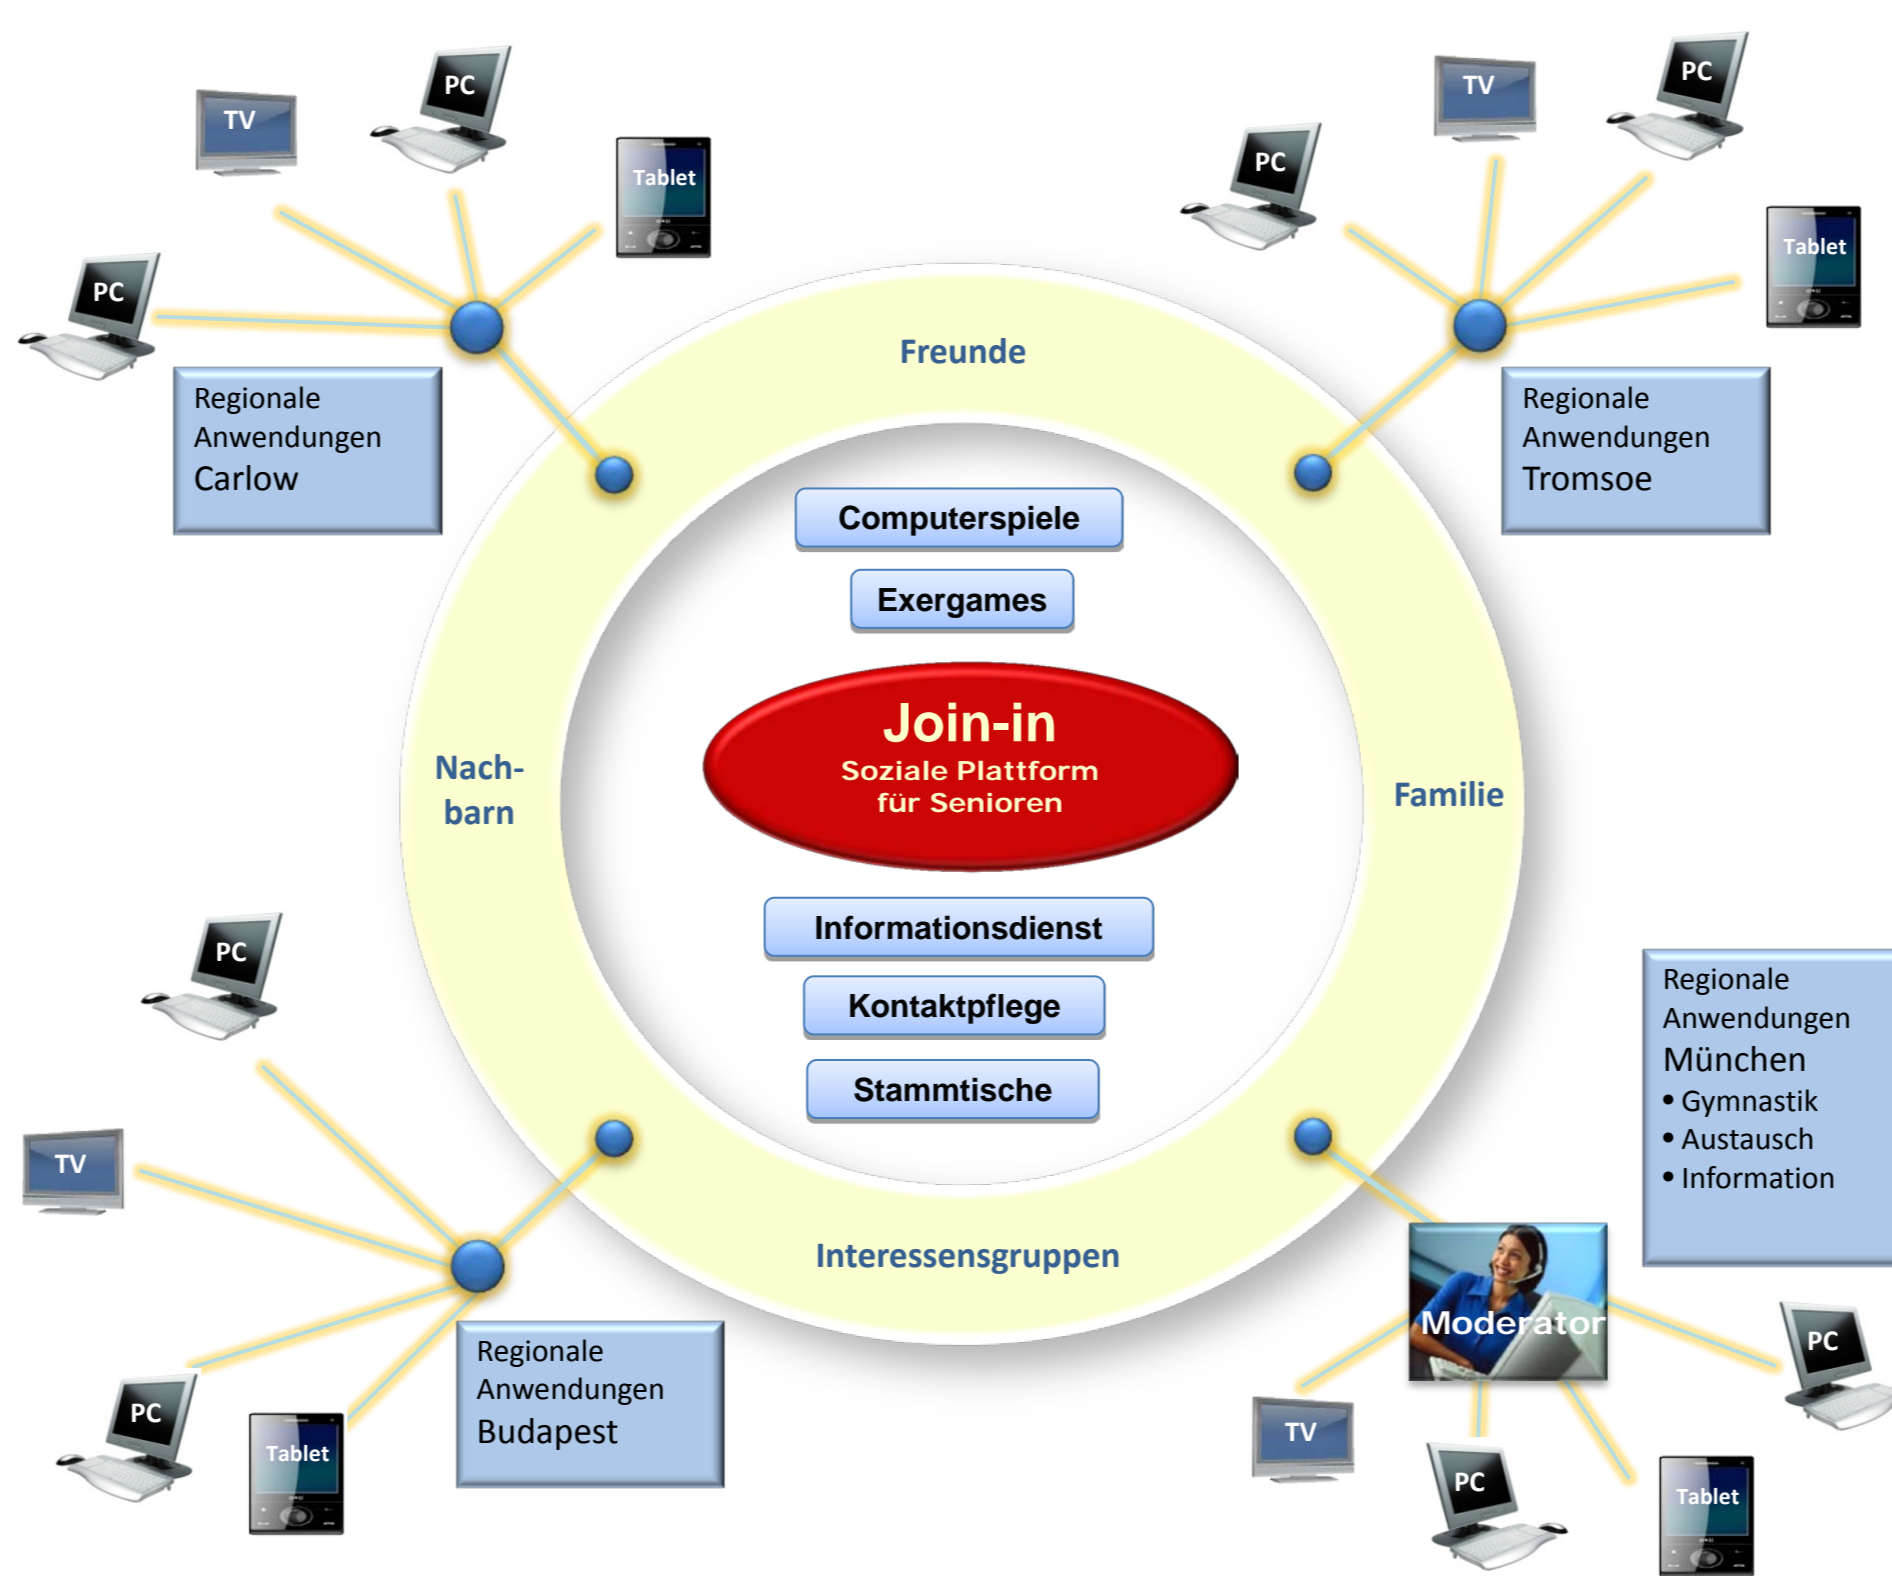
TV
PC
Tablet
PC
Regionale Anwendungen Carlow

TV
PC
PC
Tablet
Regionale Anwendungen Tromsoe

Freunde

Computerspiele
Exergames

Nach-
barn

Join-in
Soziale Plattform für Senioren

Familie

Informationsdienst
Kontaktpflege
Stammtische

PC
TV
PC
Tablet
Regionale Anwendungen Budapest

Interessensgruppen

Regionale Anwendungen München
• Gymnastik
• Austausch
• Information

Moderator
PC
TV
PC
Tablet